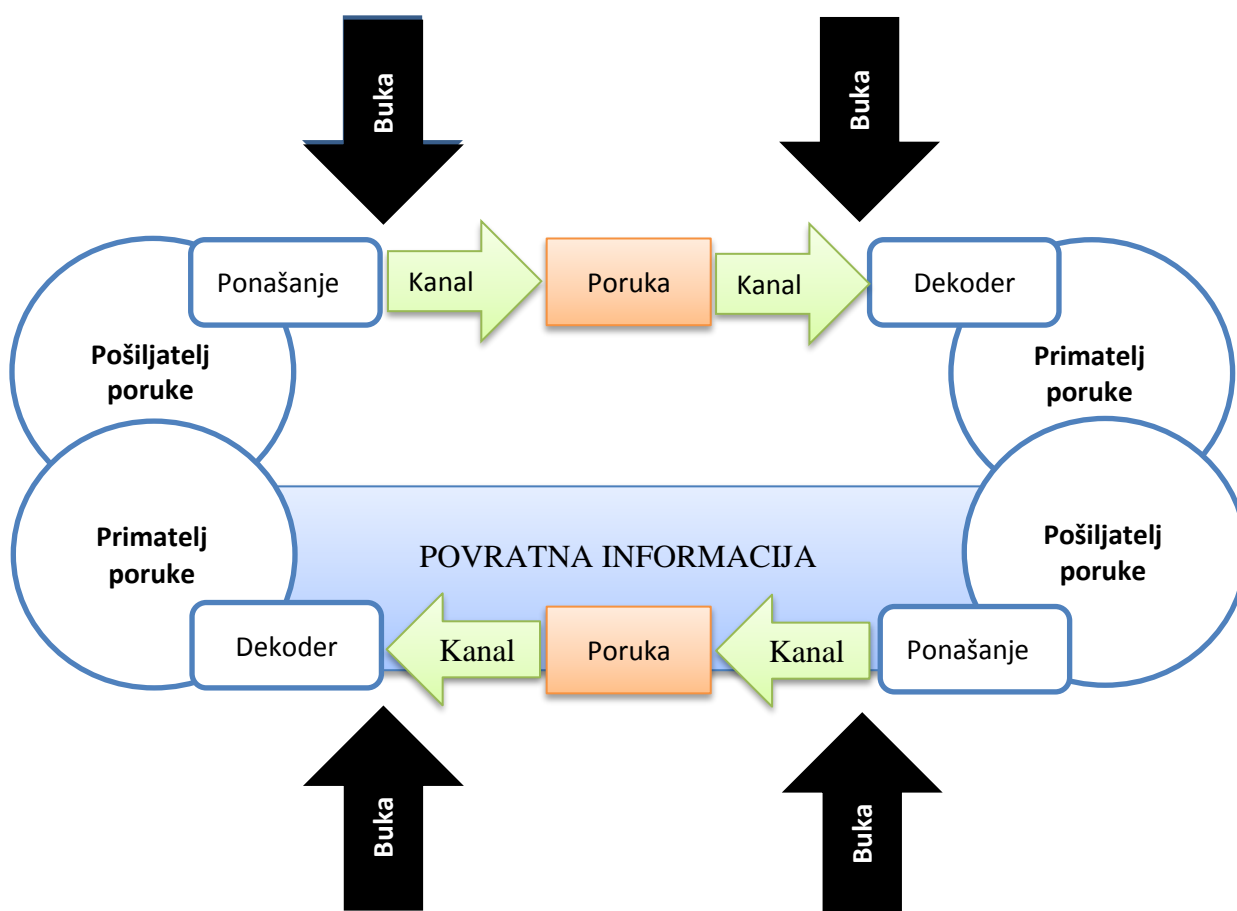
Buka

Buka

Ponašanje

Kanal

Poruka

Kanal

Dekoder

Pošiljatelj poruke

Primatelj poruke

Primatelj poruke

POVRATNA INFORMACIJA

Pošiljatelj poruke

Dekoder

Kanal

Poruka

Kanal

Ponašanje

Buka

Buka